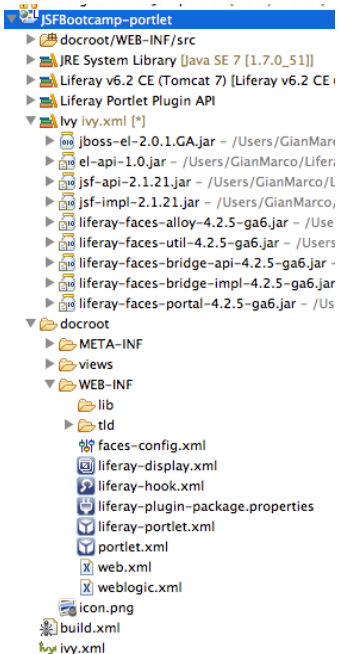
JSFBootcamp-portlet
docroot/WEB-INF/src
JRE System Library [Java SE 7 [1.7.0_51]]
Liferay v6.2 CE (Tomcat 7) [Liferay v6.2 CE (
Liferay Portlet Plugin API
Ivy ivy.xml [*]
jboss-el-2.0.1.GA.jar – /Users/GianMarco/
el-api-1.0.jar – /Users/GianMarco/Lifer
jsf-api-2.1.21.jar – /Users/GianMarco/L
jsf-impl-2.1.21.jar – /Users/GianMarco/
liferay-faces-alloy-4.2.5-ga6.jar – /Use
liferay-faces-util-4.2.5-ga6.jar – /Users
liferay-faces-bridge-api-4.2.5-ga6.jar -
liferay-faces-bridge-impl-4.2.5-ga6.jar
liferay-faces-portal-4.2.5-ga6.jar – /Us
docroot
META-INF
views
WEB-INF
lib
tld
faces-config.xml
liferay-display.xml
liferay-hook.xml
liferay-plugin-package.properties
liferay-portlet.xml
portlet.xml
web.xml
weblogic.xml
icon.png
build.xml
ivy.xml